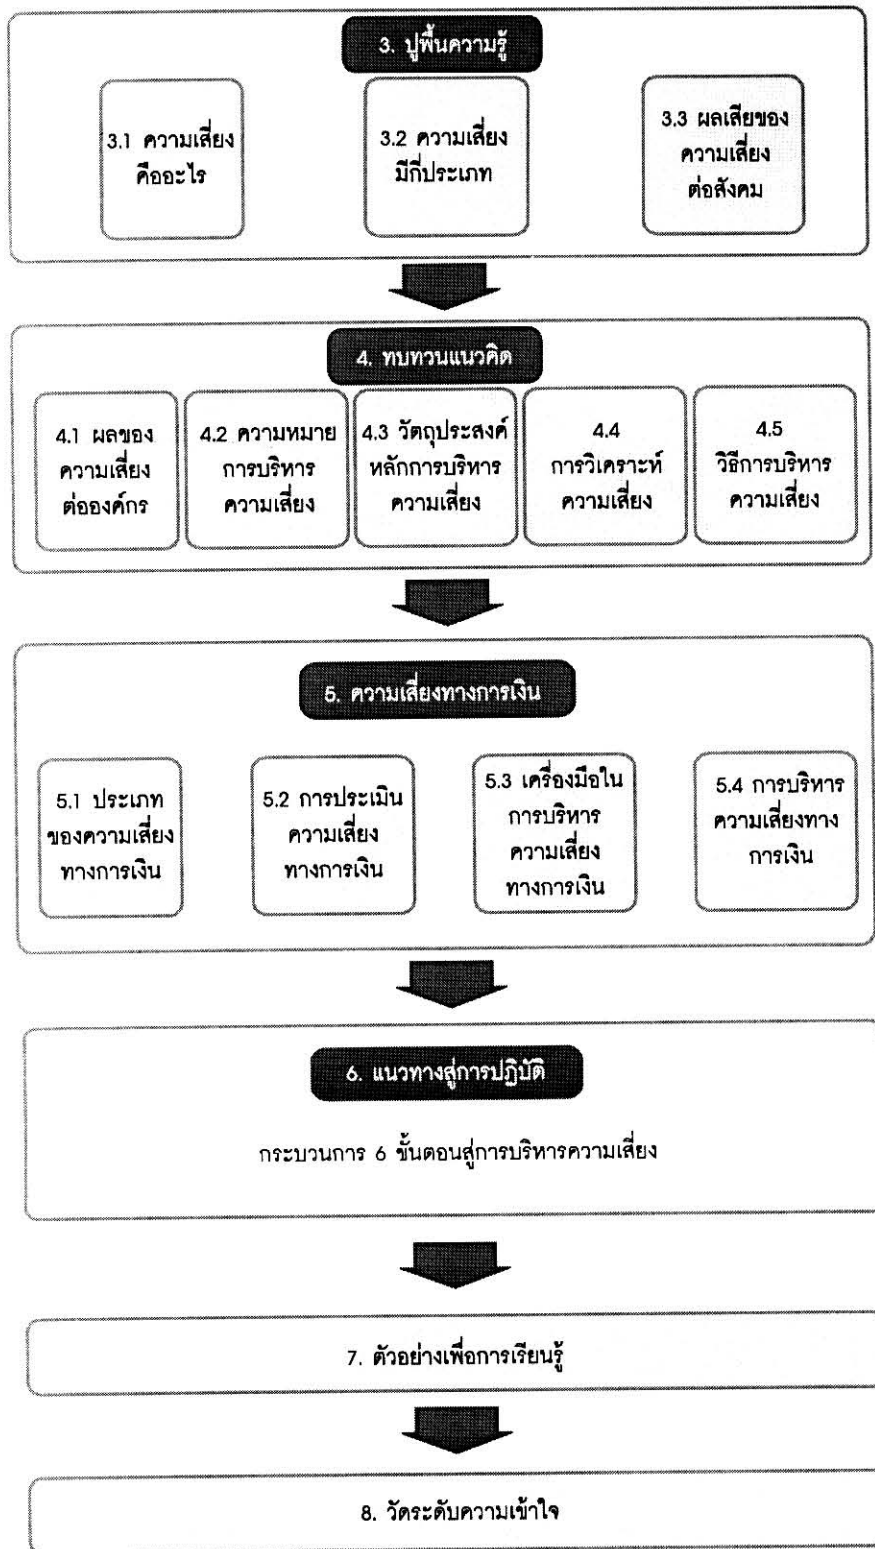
3. ปูพื้นความรู้

3.1 ความเสี่ยงคืออะไร

3.2 ความเสี่ยงมีกี่ประเภท

3.3 ผลเสียของความเสี่ยงต่อสังคม

4. ทบทวนแนวคิด

4.1 ผลของความเสี่ยงต่อองค์กร

4.2 ความหมายการบริหารความเสี่ยง

4.3 วัตถุประสงค์หลักการบริหารความเสี่ยง

4.4 การวิเคราะห์ความเสี่ยง

4.5 วิธีการบริหารความเสี่ยง

5. ความเสี่ยงทางการเงิน

5.1 ประเภทของความเสี่ยงทางการเงิน

5.2 การประเมินความเสี่ยงทางการเงิน

5.3 เครื่องมือในการบริหารความเสี่ยงทางการเงิน

5.4 การบริหารความเสี่ยงทางการเงิน

6. แนวทางสู่การปฏิบัติ

กระบวนการ 6 ขั้นตอนสู่การบริหารความเสี่ยง

7. ตัวอย่างเพื่อการเรียนรู้

8. วัดระดับความเข้าใจ